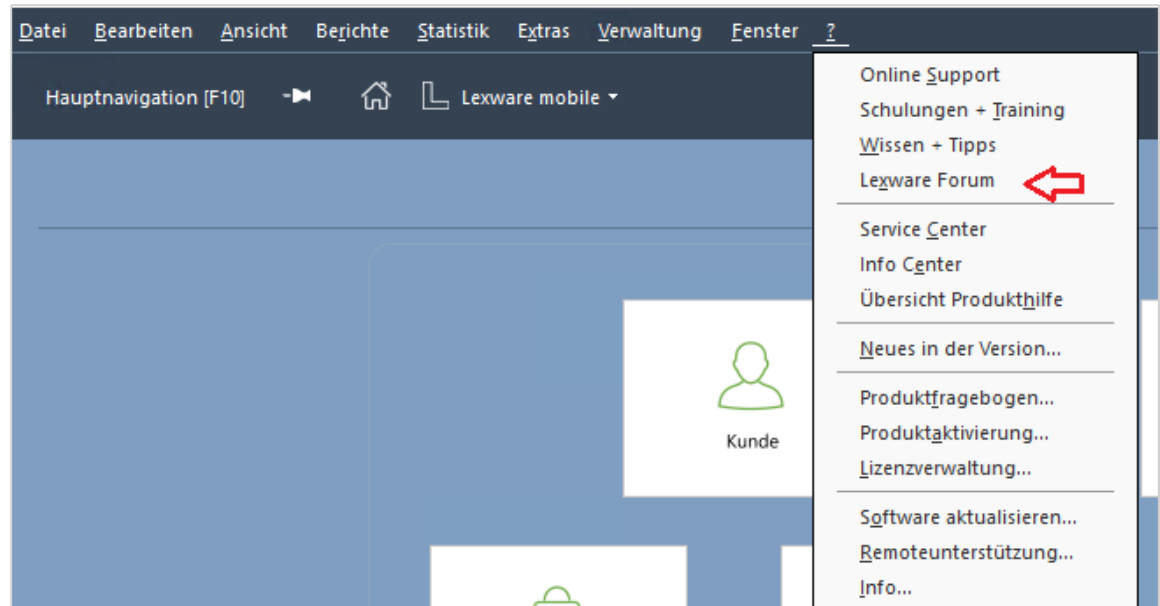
Datei Bearbeiten Ansicht Berichte Statistik Extras Verwaltung Fenster ?

Hauptnavigation [F10]

Lexware mobile

Online Support
Schulungen + Training
Wissen + Tipps
Lexware Forum

Service Center
Info Center
Übersicht Produkthilfe

Neues in der Version...

Produktfragebogen...
Produktaktivierung...
Lizenzverwaltung...

Software aktualisieren...
Remoteunterstützung...
Info...

Kunde